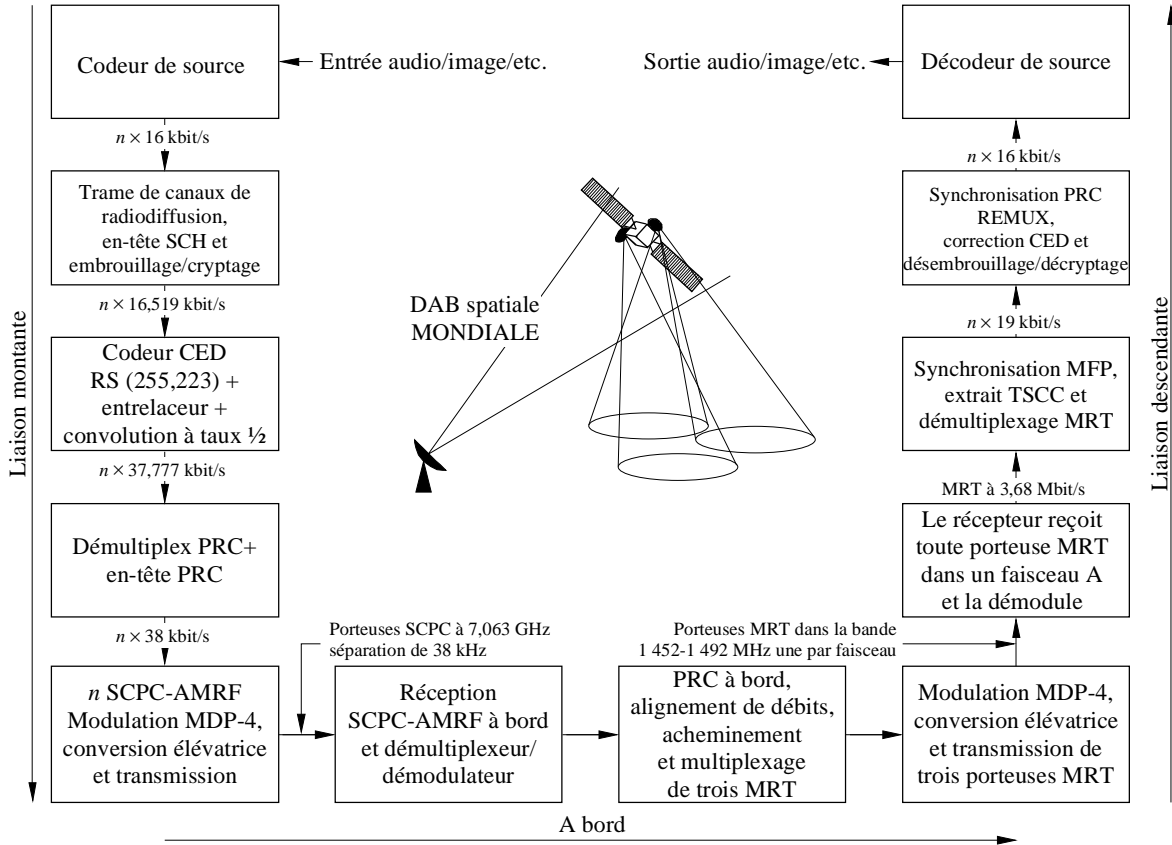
Liaison montante

Codeur de source

Entrée audio/image/etc.

$n \times 16$ kbit/s

Trame de canaux de radiodiffusion, en-tête SCH et embrouillage/cryptage

$n \times 16{,}519$ kbit/s

Codeur CED RS (255,223) + entrelaceur + convolution à taux ½

$n \times 37{,}777$ kbit/s

Démultiplex PRC+ en-tête PRC

$n \times 38$ kbit/s

$n$ SCPC-AMRF Modulation MDP-4, conversion élévatrice et transmission

Porteuses SCPC à 7,063 GHz séparation de 38 kHz

Réception SCPC-AMRF à bord et démultiplexeur/ démodulateur

PRC à bord, alignement de débits, acheminement et multiplexage de trois MRT

Porteuses MRT dans la bande 1 452-1 492 MHz une par faisceau

Modulation MDP-4, conversion élévatrice et transmission de trois porteuses MRT

A bord

DAB spatiale MONDIALE

Sortie audio/image/etc.

Décodeur de source

$n \times 16$ kbit/s

Synchronisation PRC REMUX, correction CED et désembrouillage/décryptage

$n \times 19$ kbit/s

Synchronisation MFP, extrait TSCC et démultiplexage MRT

MRT à 3,68 Mbit/s

Le récepteur reçoit toute porteuse MRT dans un faisceau A et la démodule

Liaison descendante